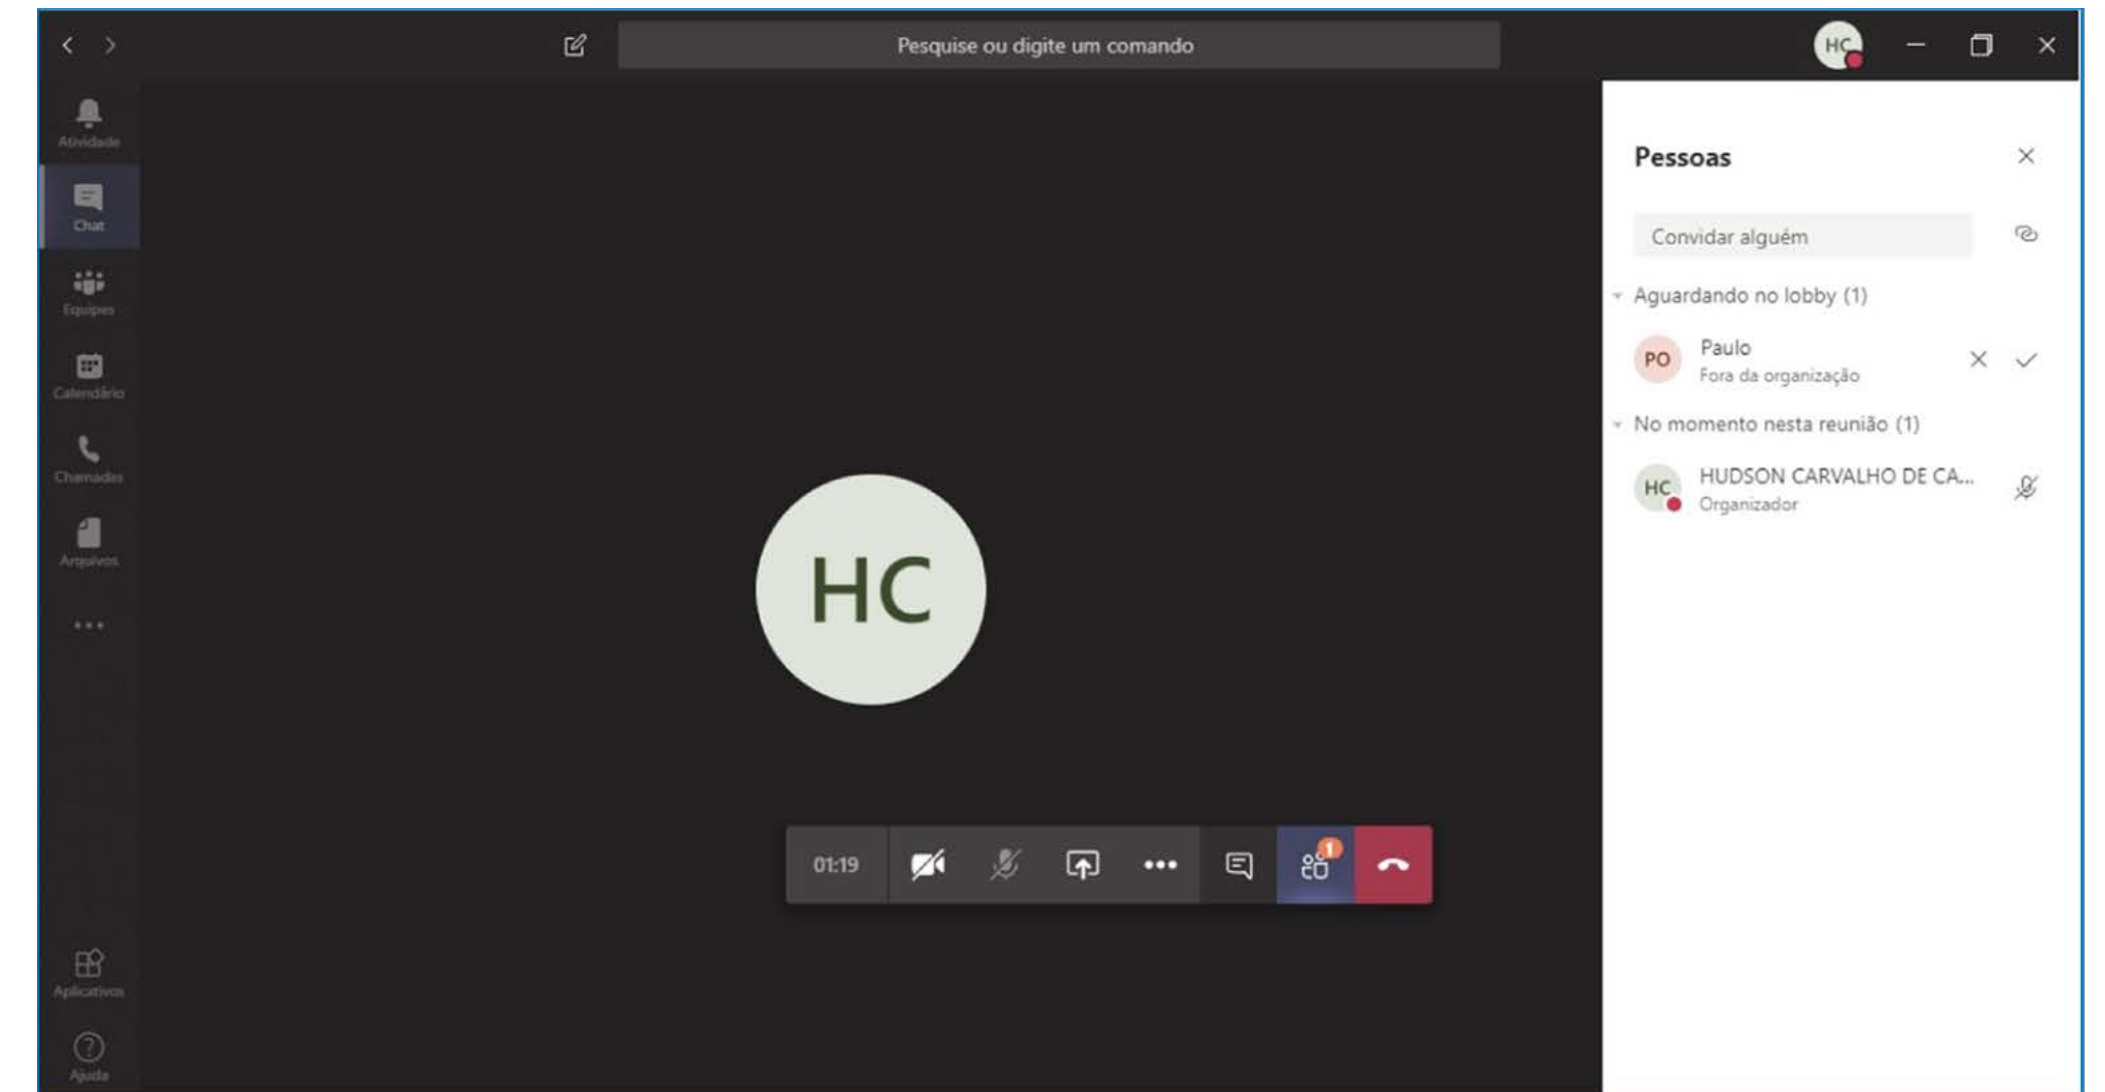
Pesquise ou digite um comando

HC

Atividade

Chat

Equipes

Calendário

Chamadas

Arquivos

...

Aplicativos

Ajuda

HC

01:19

1

Pessoas

Convidar alguém

Aguardando no lobby (1)

PO Paulo
Fora da organização

No momento nesta reunião (1)

HC HUDSON CARVALHO DE CA...
Organizador